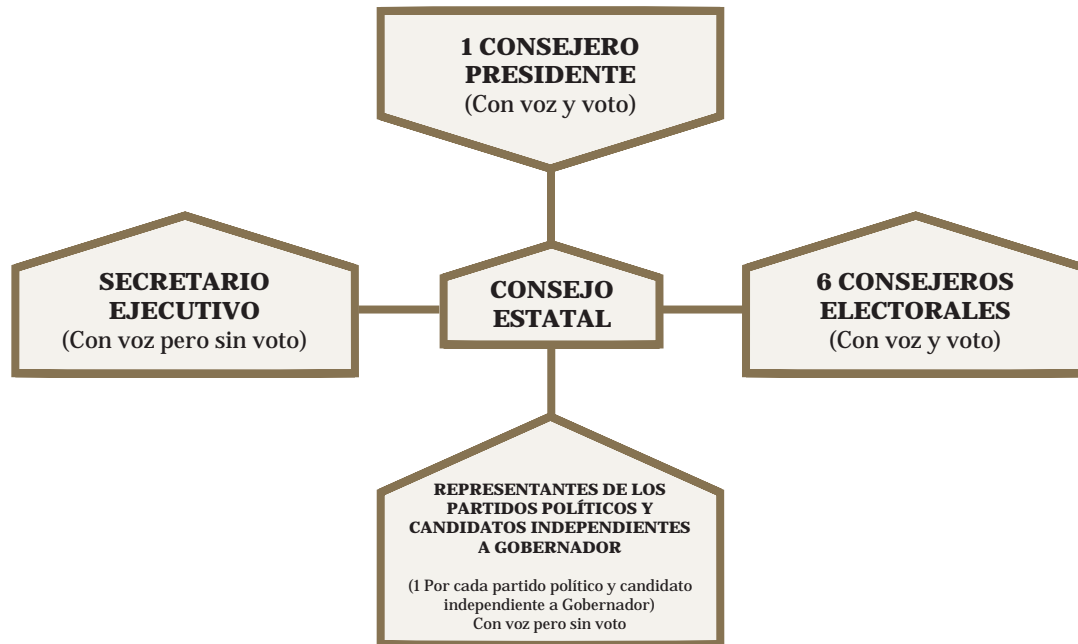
1 CONSEJERO PRESIDENTE
(Con voz y voto)

SECRETARIO EJECUTIVO
(Con voz pero sin voto)

CONSEJO ESTATAL

6 CONSEJEROS ELECTORALES
(Con voz y voto)

REPRESENTANTES DE LOS PARTIDOS POLÍTICOS Y CANDIDATOS INDEPENDIENTES A GOBERNADOR

(1 Por cada partido político y candidato independiente a Gobernador)
Con voz pero sin voto